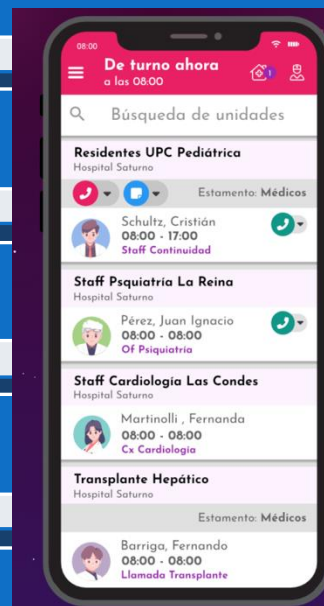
08:00

De turno ahora
a las 08:00

1

Búsqueda de unidades

Residentes UPC Pediátrica
Hospital Saturno

Estamento: Médicos

Schultz, Cristián
08:00 - 17:00
Staff Continuidad

Staff Psquiatria La Reina
Hospital Saturno

Pérez, Juan Ignacio
08:00 - 08:00
Of Psiquiatria

Staff Cardiologia Las Condes
Hospital Saturno

Martinolli , Fernanda
08:00 - 08:00
Cx Cardiologia

Transplante Hepático
Hospital Saturno

Estamento: Médicos

Barriga, Fernando
08:00 - 08:00
Llamada Transplante